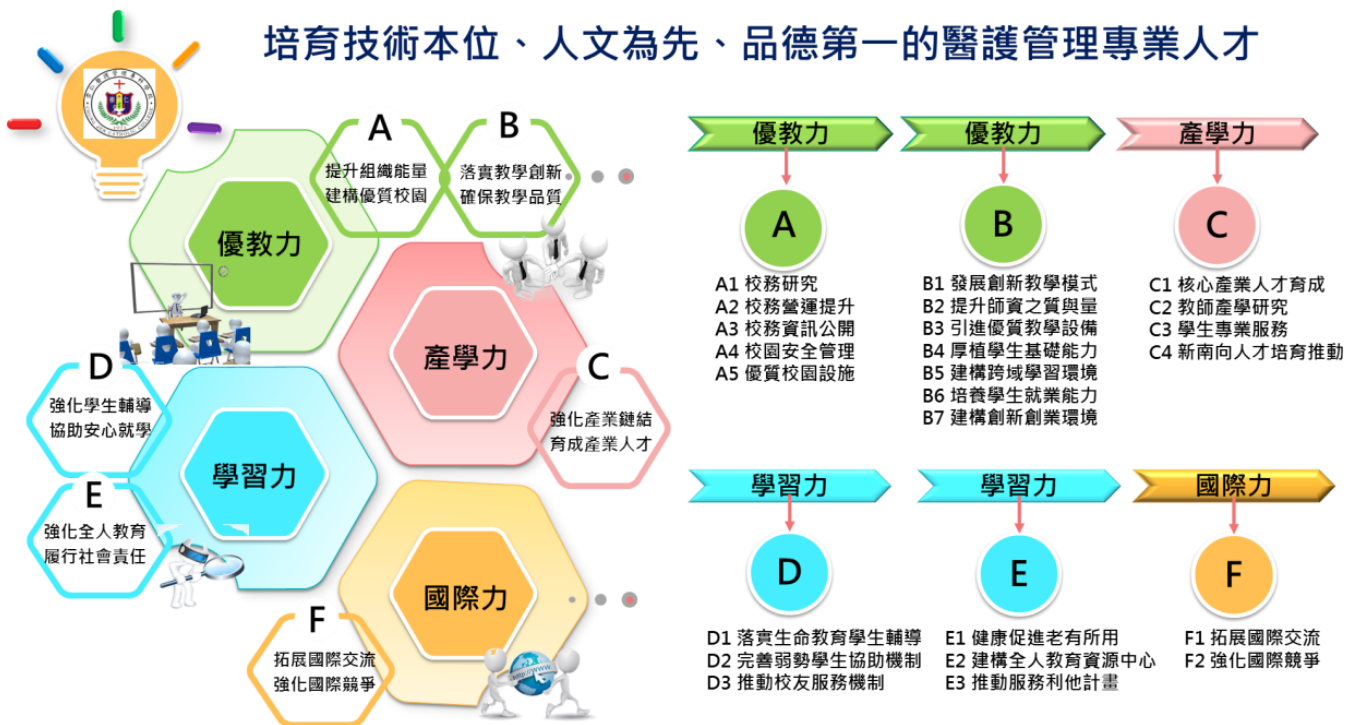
培育技術本位、人文為先、品德第一的醫護管理專業人才

A
提升組織能量
建構優質校園

B
落實教學創新
確保教學品質

優教力

產學力

C
強化產業鏈結
育成產業人才

D
強化學生輔導
協助安心就學

學習力

E
強化全人教育
履行社會責任

國際力

F
拓展國際交流
強化國際競爭

http://www

優教力
A
A1 校務研究
A2 校務營運提升
A3 校務資訊公開
A4 校園安全管理
A5 優質校園設施

優教力
B
B1 發展創新教學模式
B2 提升師資之質與量
B3 引進優質教學設備
B4 厚植學生基礎能力
B5 建構跨域學習環境
B6 培養學生就業能力
B7 建構創新創業環境

產學力
C
C1 核心產業人才育成
C2 教師產學研究
C3 學生專業服務
C4 新南向人才培育推動

學習力
D
D1 落實生命教育學生輔導
D2 完善弱勢學生協助機制
D3 推動校友服務機制

學習力
E
E1 健康促進老有所用
E2 建構全人教育資源中心
E3 推動服務利他計畫

國際力
F
F1 拓展國際交流
F2 強化國際競爭